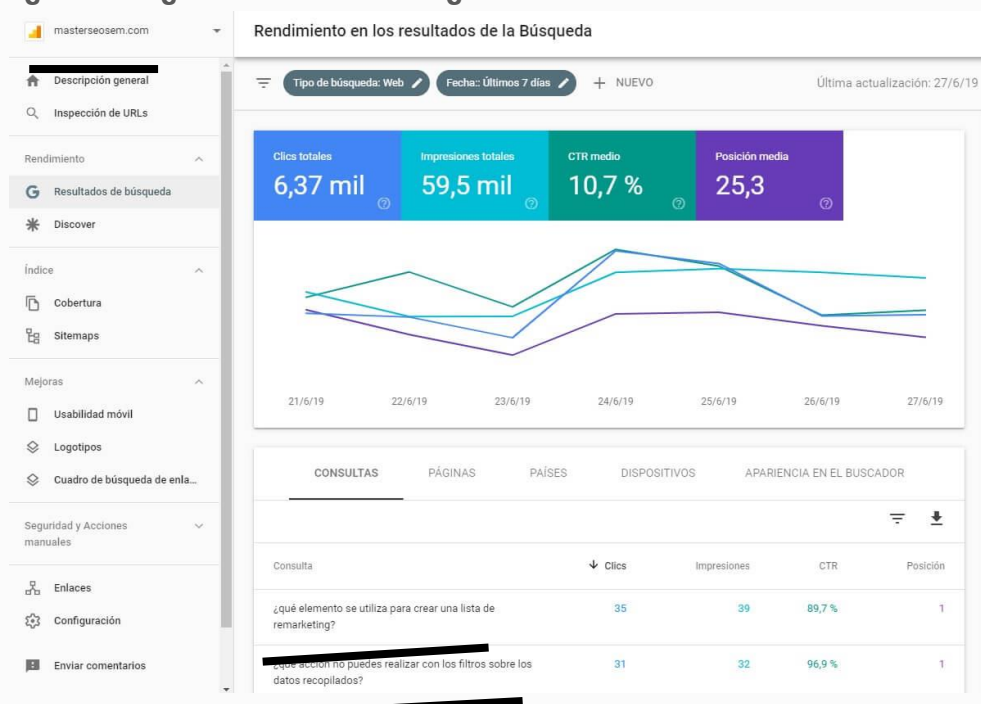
masterseosem.com

Descripción general
Inspección de URLs

Rendimiento
Resultados de búsqueda
Discover

Índice
Cobertura
Sitemaps

Mejoras
Usabilidad móvil
Logotipos
Cuadro de búsqueda de enla...

Seguridad y Acciones manuales

Enlaces
Configuración

Enviar comentarios

Rendimiento en los resultados de la Búsqueda

Tipo de búsqueda: Web
Fecha:: Últimos 7 días
+ NUEVO
Última actualización: 27/6/19

Clics totales
6,37 mil

Impresiones totales
59,5 mil

CTR medio
10,7 %

Posición media
25,3

21/6/19 22/6/19 23/6/19 24/6/19 25/6/19 26/6/19 27/6/19

CONSULTAS PÁGINAS PAÍSES DISPOSITIVOS APARIENCIA EN EL BUSCADOR

| Consulta | Clics | Impresiones | CTR | Posición |
|---|---|---|---|---|
| ¿qué elemento se utiliza para crear una lista de remarketing? | 35 | 39 | 89,7 % | 1 |
| ¿qué acción no puedes realizar con los filtros sobre los datos recopilados? | 31 | 32 | 96,9 % | 1 |